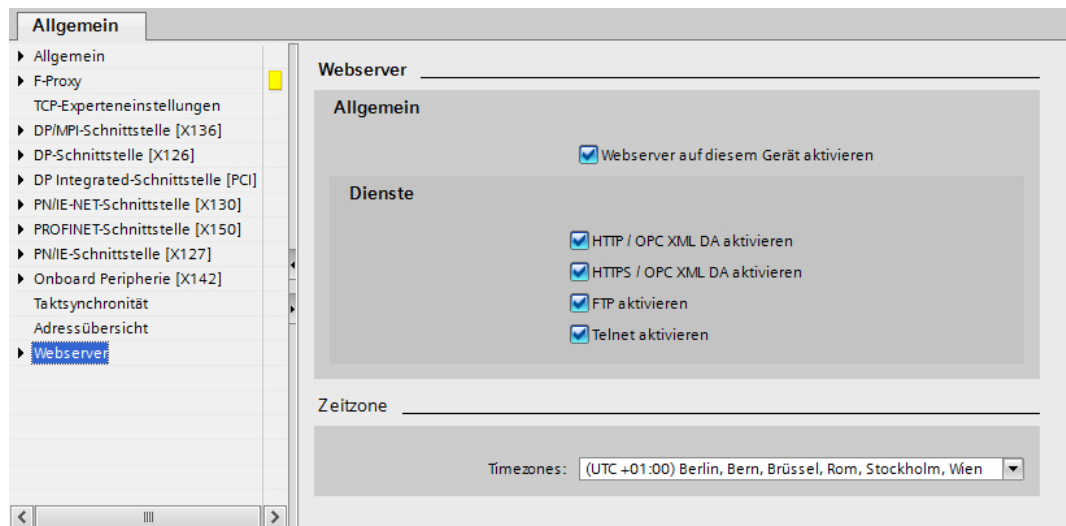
Allgemein

Allgemein
F-Proxy
TCP-Experteneinstellungen
DP/MPI-Schnittstelle [X136]
DP-Schnittstelle [X126]
DP Integrated-Schnittstelle [PCI]
PN/IE-NET-Schnittstelle [X130]
PROFINET-Schnittstelle [X150]
PN/IE-Schnittstelle [X127]
Onboard Peripherie [X142]
Taktsynchronität
Adressübersicht
Webserver

Webserver

Allgemein

Webserver auf diesem Gerät aktivieren

Dienste

HTTP / OPC XML DA aktivieren
HTTPS / OPC XML DA aktivieren
FTP aktivieren
Telnet aktivieren

Zeitzone

Timezones: (UTC +01:00) Berlin, Bern, Brüssel, Rom, Stockholm, Wien